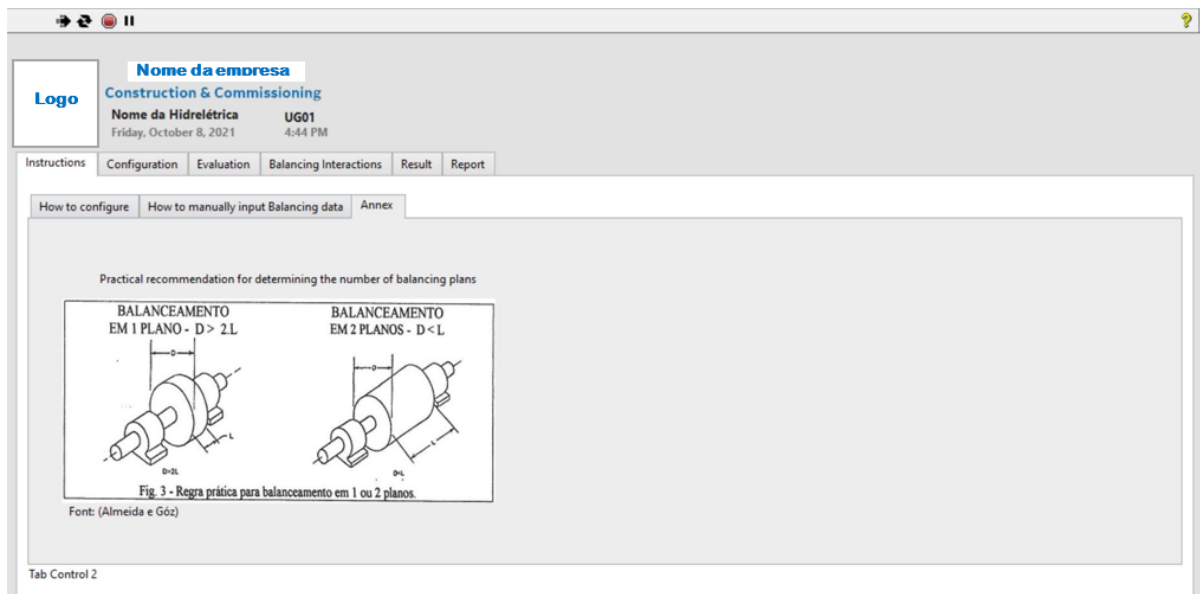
Logo

Nome da empresa
Construction & Commissioning
Nome da Hidrelétrica
Friday, October 8, 2021
UG01
4:44 PM

Instructions | Configuration | Evaluation | Balancing Interactions | Result | Report

How to configure | How to manually input Balancing data | Annex

Practical recommendation for determining the number of balancing plans

BALANCEAMENTO
EM 1 PLANO - D > 2.L

BALANCEAMENTO
EM 2 PLANOS - D < L

D

L

D>2L

D

L

D<L

Fig. 3 - Regra prática para balanceamento em 1 ou 2 planos.

Font: (Almeida e Góz)

Tab Control 2